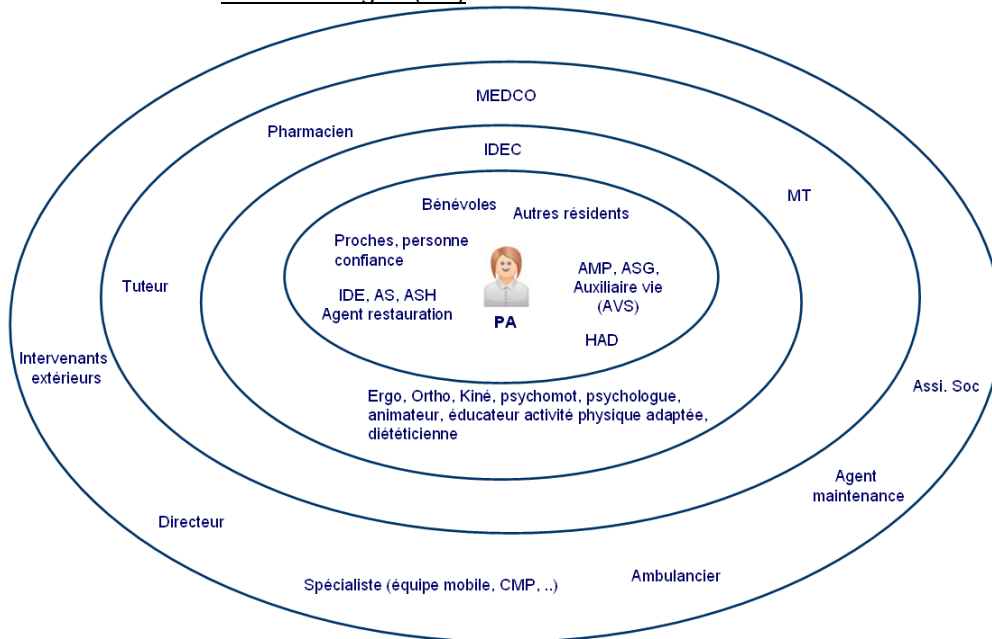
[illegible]

MEDCO

Pharmacien

IDEC

MT

Bénévoles

Autres résidents

Proches, personne confiance

AMP, ASG, Auxiliaire vie (AVS)

Tuteur

IDE, AS, ASH Agent restauration

PA

HAD

Intervenants extérieurs

Ergo, Ortho, Kiné, psychomot, psychologue, animateur, éducateur activité physique adaptée, diététicienne

Assi. Soc

Agent maintenance

Directeur

Ambulancier

Spécialiste (équipe mobile, CMP, ..)